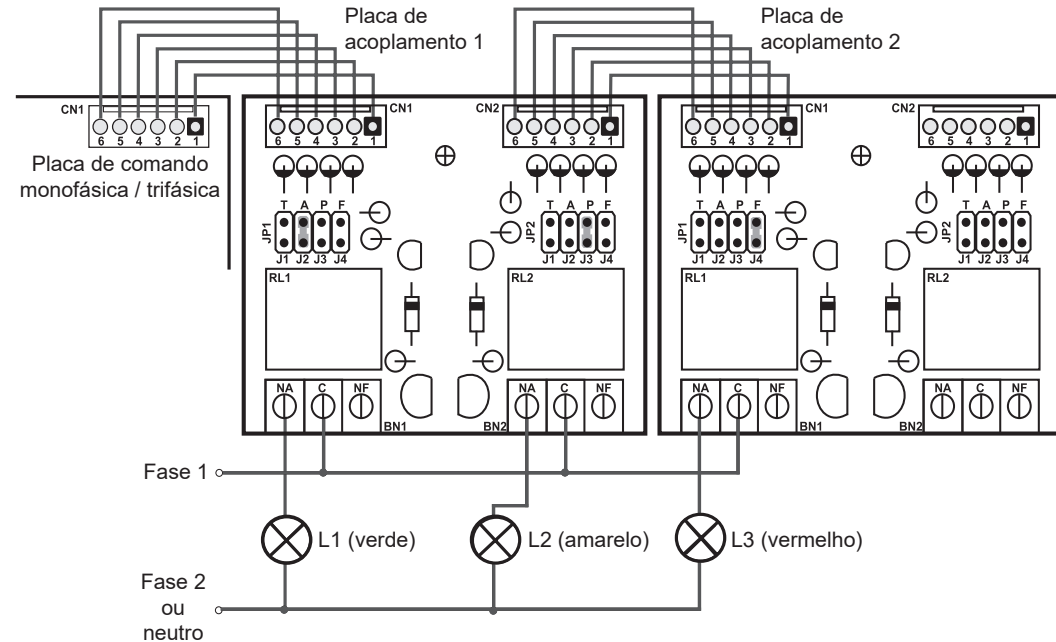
Placa de acoplamento 1

Placa de acoplamento 2

CN1
6 5 4 3 2 1
Placa de comando monofásica / trifásica

CN1
6 5 4 3 2 1
T A P F
JP1
J1 J2 J3 J4
RL1
NA C NF
BN1

CN2
6 5 4 3 2 1
T A P F
JP2
J1 J2 J3 J4
RL2
NA C NF
BN2

CN1
6 5 4 3 2 1
T A P F
JP1
J1 J2 J3 J4
RL1
NA C NF
BN1

CN2
6 5 4 3 2 1
T A P F
JP2
J1 J2 J3 J4
RL2
NA C NF
BN2

Fase 1

L1 (verde)
L2 (amarelo)
L3 (vermelho)

Fase 2 ou neutro